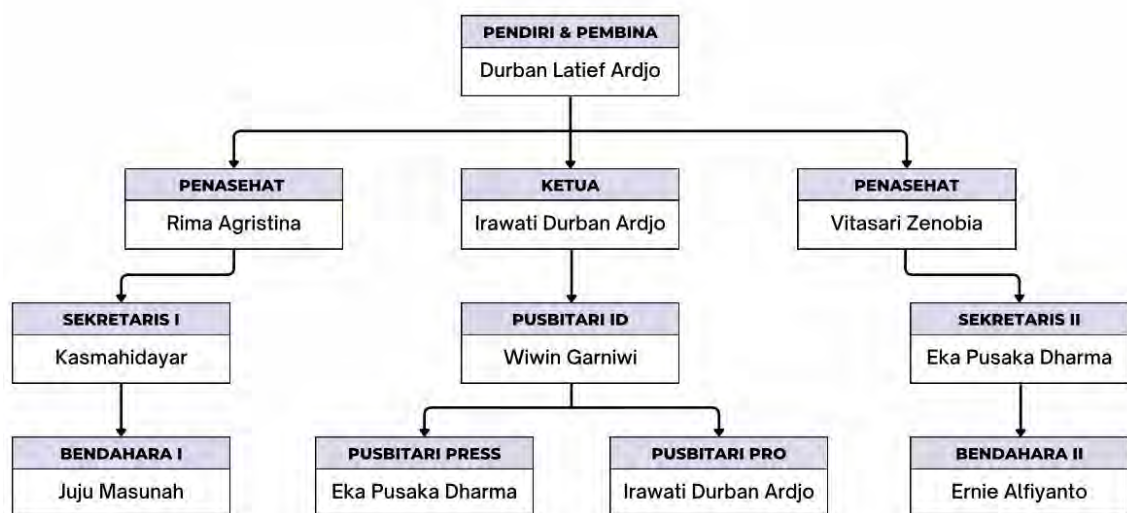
PENDIRI & PEMBINA
Durban Latief Ardjo

PENASEHAT
Rima Agristina

KETUA
Irawati Durban Ardjo

PENASEHAT
Vitasari Zenobia

SEKRETARIS I
Kasmahidayar

PUSBITARI ID
Wiwin Garniwi

SEKRETARIS II
Eka Pusaka Dharma

BENDAHARA I
Juju Masunah

PUSBITARI PRESS
Eka Pusaka Dharma

PUSBITARI PRO
Irawati Durban Ardjo

BENDAHARA II
Ernie Alfiyanto